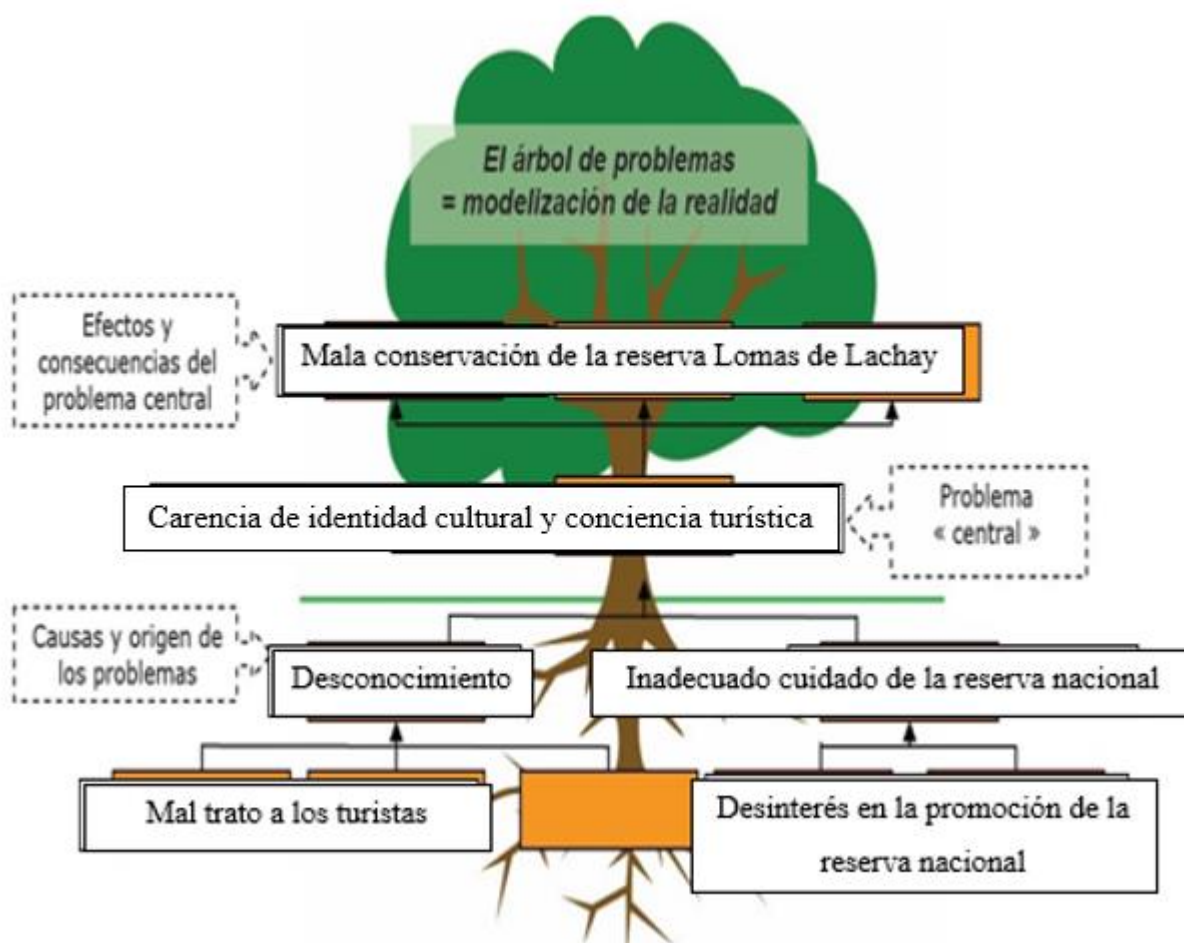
El árbol de problemas
= modelización de la realidad

Efectos y consecuencias del problema central

Mala conservación de la reserva Lomas de Lachay

Carencia de identidad cultural y conciencia turística

Problema « central »

Causas y origen de los problemas

Desconocimiento

Inadecuado cuidado de la reserva nacional

Mal trato a los turistas

Desinterés en la promoción de la reserva nacional